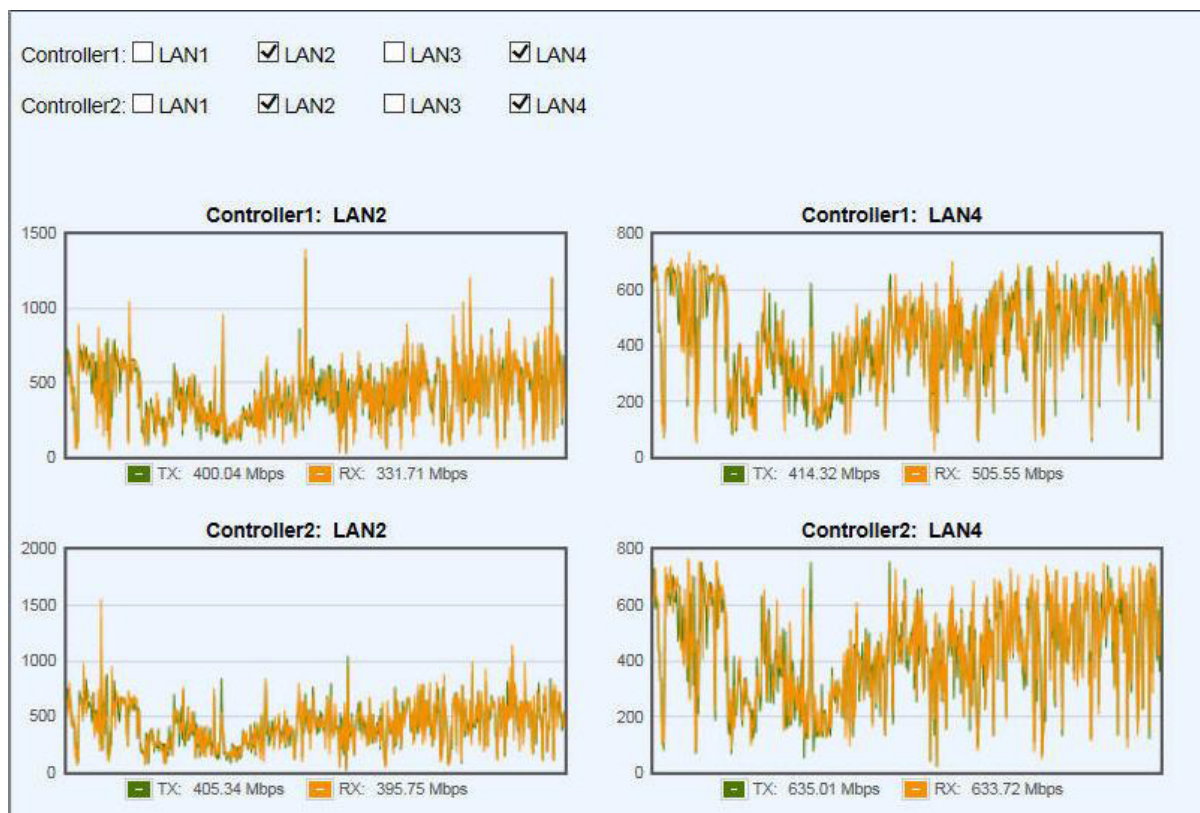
Controller1: ☐ LAN1 ☑ LAN2 ☐ LAN3 ☑ LAN4

Controller2: ☐ LAN1 ☑ LAN2 ☐ LAN3 ☑ LAN4

Controller1: LAN2

1500
1000
500
0

TX: 400.04 Mbps RX: 331.71 Mbps

Controller1: LAN4

800
600
400
200
0

TX: 414.32 Mbps RX: 505.55 Mbps

Controller2: LAN2

2000
1500
1000
500
0

TX: 405.34 Mbps RX: 395.75 Mbps

Controller2: LAN4

800
600
400
200
0

TX: 635.01 Mbps RX: 633.72 Mbps